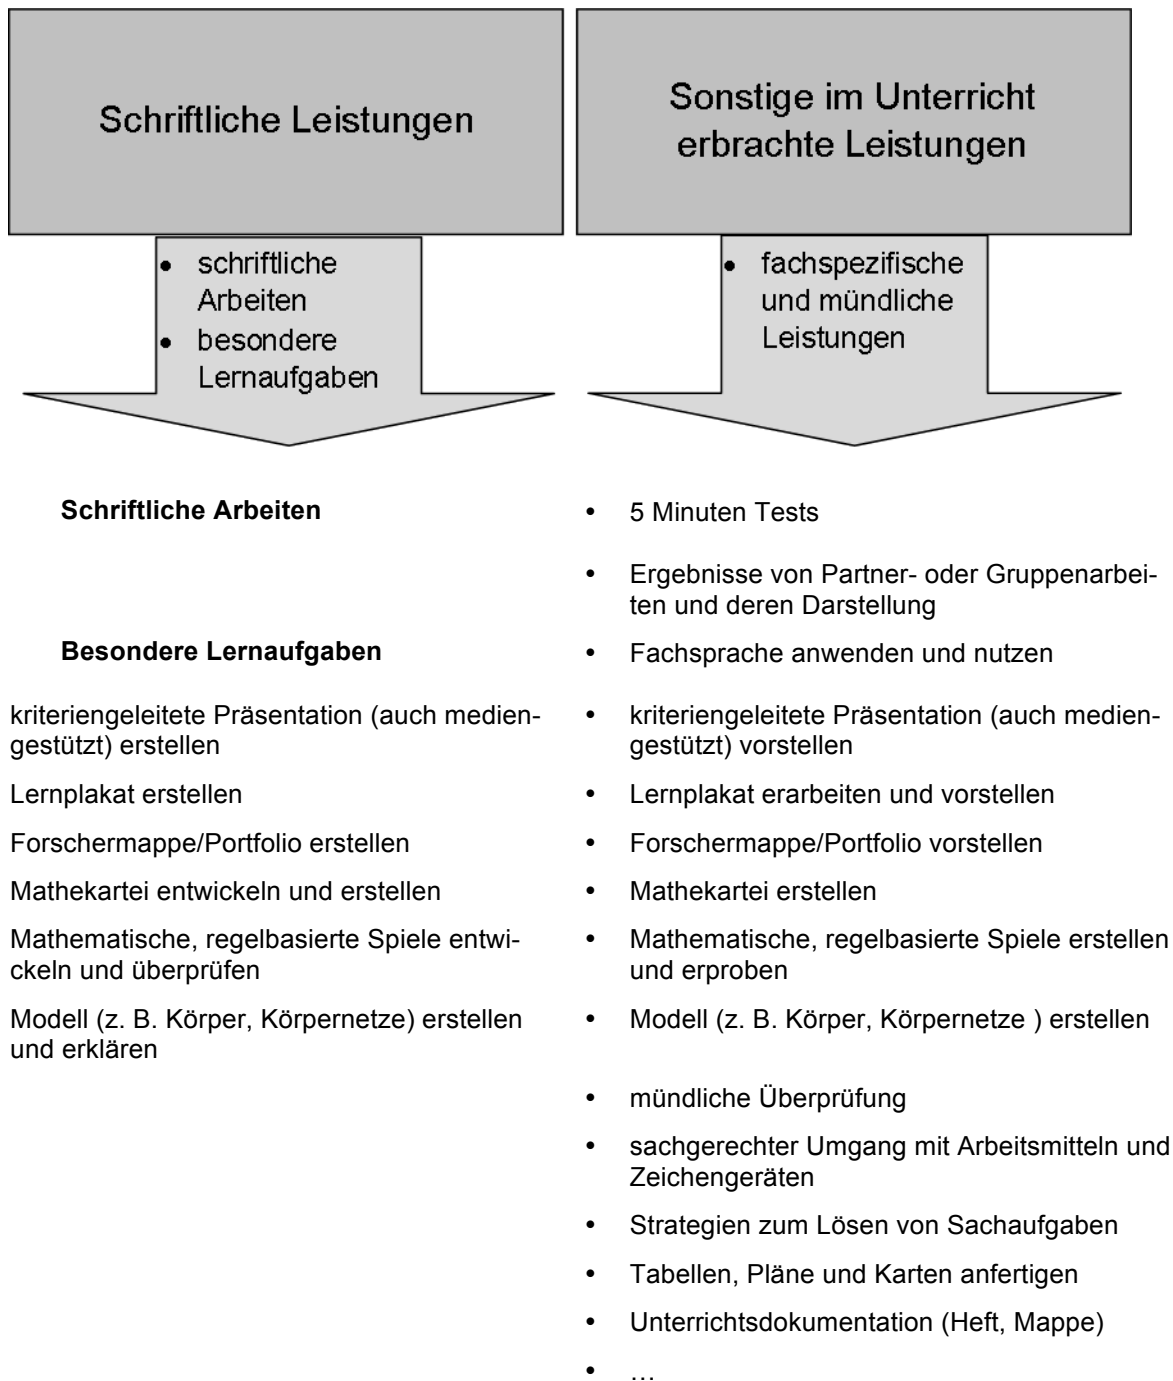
Schriftliche Leistungen

- schriftliche Arbeiten
- besondere Lernaufgaben

Sonstige im Unterricht erbrachte Leistungen

- fachspezifische und mündliche Leistungen

**Schriftliche Arbeiten**

**Besondere Lernaufgaben**

kriteriengeleitete Präsentation (auch mediengestützt) erstellen

Lernplakat erstellen

Forschermappe/Portfolio erstellen

Mathekartei entwickeln und erstellen

Mathematische, regelbasierte Spiele entwickeln und überprüfen

Modell (z. B. Körper, Körpernetze) erstellen und erklären

- 5 Minuten Tests
- Ergebnisse von Partner- oder Gruppenarbeiten und deren Darstellung
- Fachsprache anwenden und nutzen
- kriteriengeleitete Präsentation (auch mediengestützt) vorstellen
- Lernplakat erarbeiten und vorstellen
- Forschermappe/Portfolio vorstellen
- Mathekartei erstellen
- Mathematische, regelbasierte Spiele erstellen und erproben
- Modell (z. B. Körper, Körpernetze ) erstellen
- mündliche Überprüfung
- sachgerechter Umgang mit Arbeitsmitteln und Zeichengeräten
- Strategien zum Lösen von Sachaufgaben
- Tabellen, Pläne und Karten anfertigen
- Unterrichtsdokumentation (Heft, Mappe)
- …